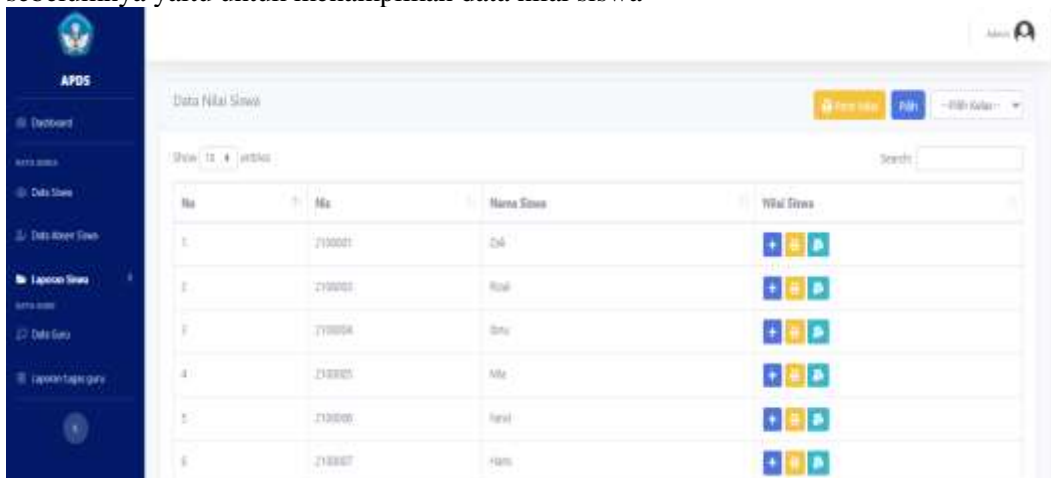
sebelumnya yaitu untuk menampilkan data nilai siswa

Admin

APDS

Dashboard

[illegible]

Data Siswa

Data Absen Siswa

Laporan Siswa

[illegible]

Data Guru

Laporan tugas guru

Data Nilai Siswa

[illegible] Pilih -Pilih Kelas-

Show 10 entries

Search:

| No | Nis | Nama Siswa | Nilai Siswa |
|---|---|---|---|
| 1 | 2100001 | Zidi | |
| 2 | 2100003 | Rizal | |
| 3 | 2100004 | Ibnu | |
| 4 | 2100005 | Nila | |
| 5 | 2100006 | Faisal | |
| 6 | 2100007 | Hans | |